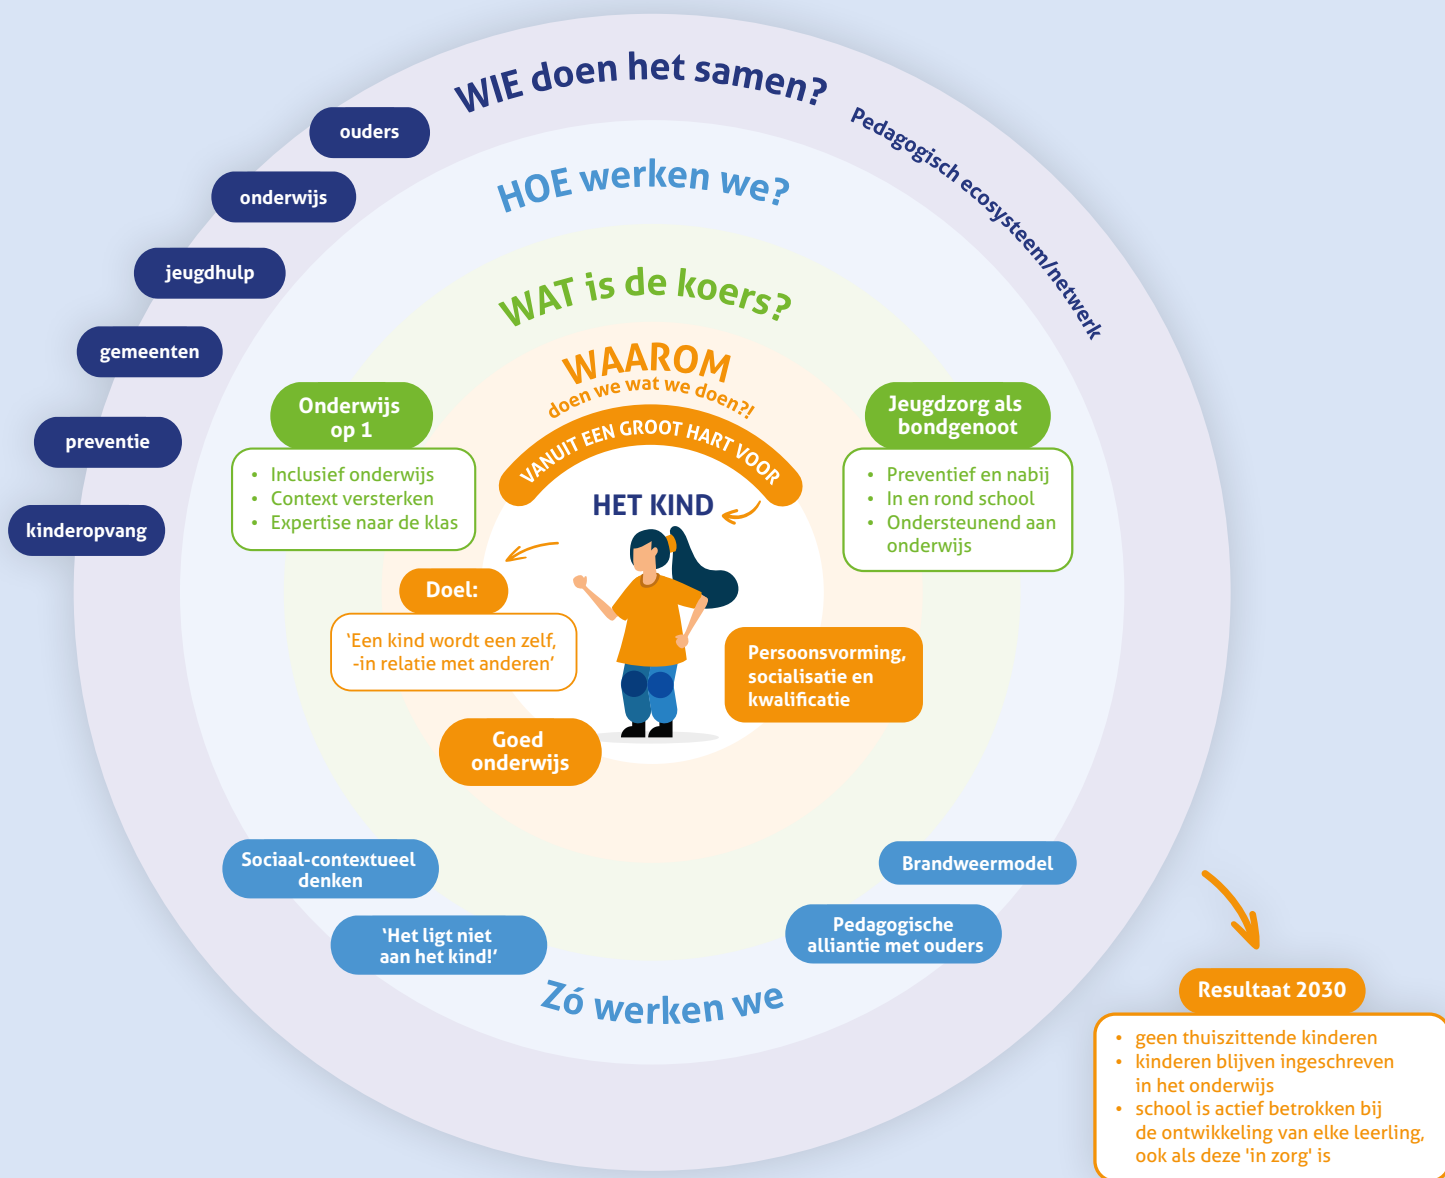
WIE doen het samen?

Pedagogisch ecosysteem/netwerk

ouders

onderwijs

jeugdhulp

gemeenten

preventie

kinderopvang

HOE werken we?

WAT is de koers?

WAAROM
doen we wat we doen?!

VANUIT EEN GROOT HART VOOR

HET KIND

Onderwijs op 1

- Inclusief onderwijs
- Context versterken
- Expertise naar de klas

Jeugdzorg als bondgenoot

- Preventief en nabij
- In en rond school
- Ondersteunend aan onderwijs

Doel:

'Een kind wordt een zelf, -in relatie met anderen'

Persoonsvorming, socialisatie en kwalificatie

Goed onderwijs

Sociaal-contextueel denken

'Het ligt niet aan het kind!'

Brandweermodel

Pedagogische alliantie met ouders

Zó werken we

Resultaat 2030

- geen thuiszittende kinderen
- kinderen blijven ingeschreven in het onderwijs
- school is actief betrokken bij de ontwikkeling van elke leerling, ook als deze 'in zorg' is